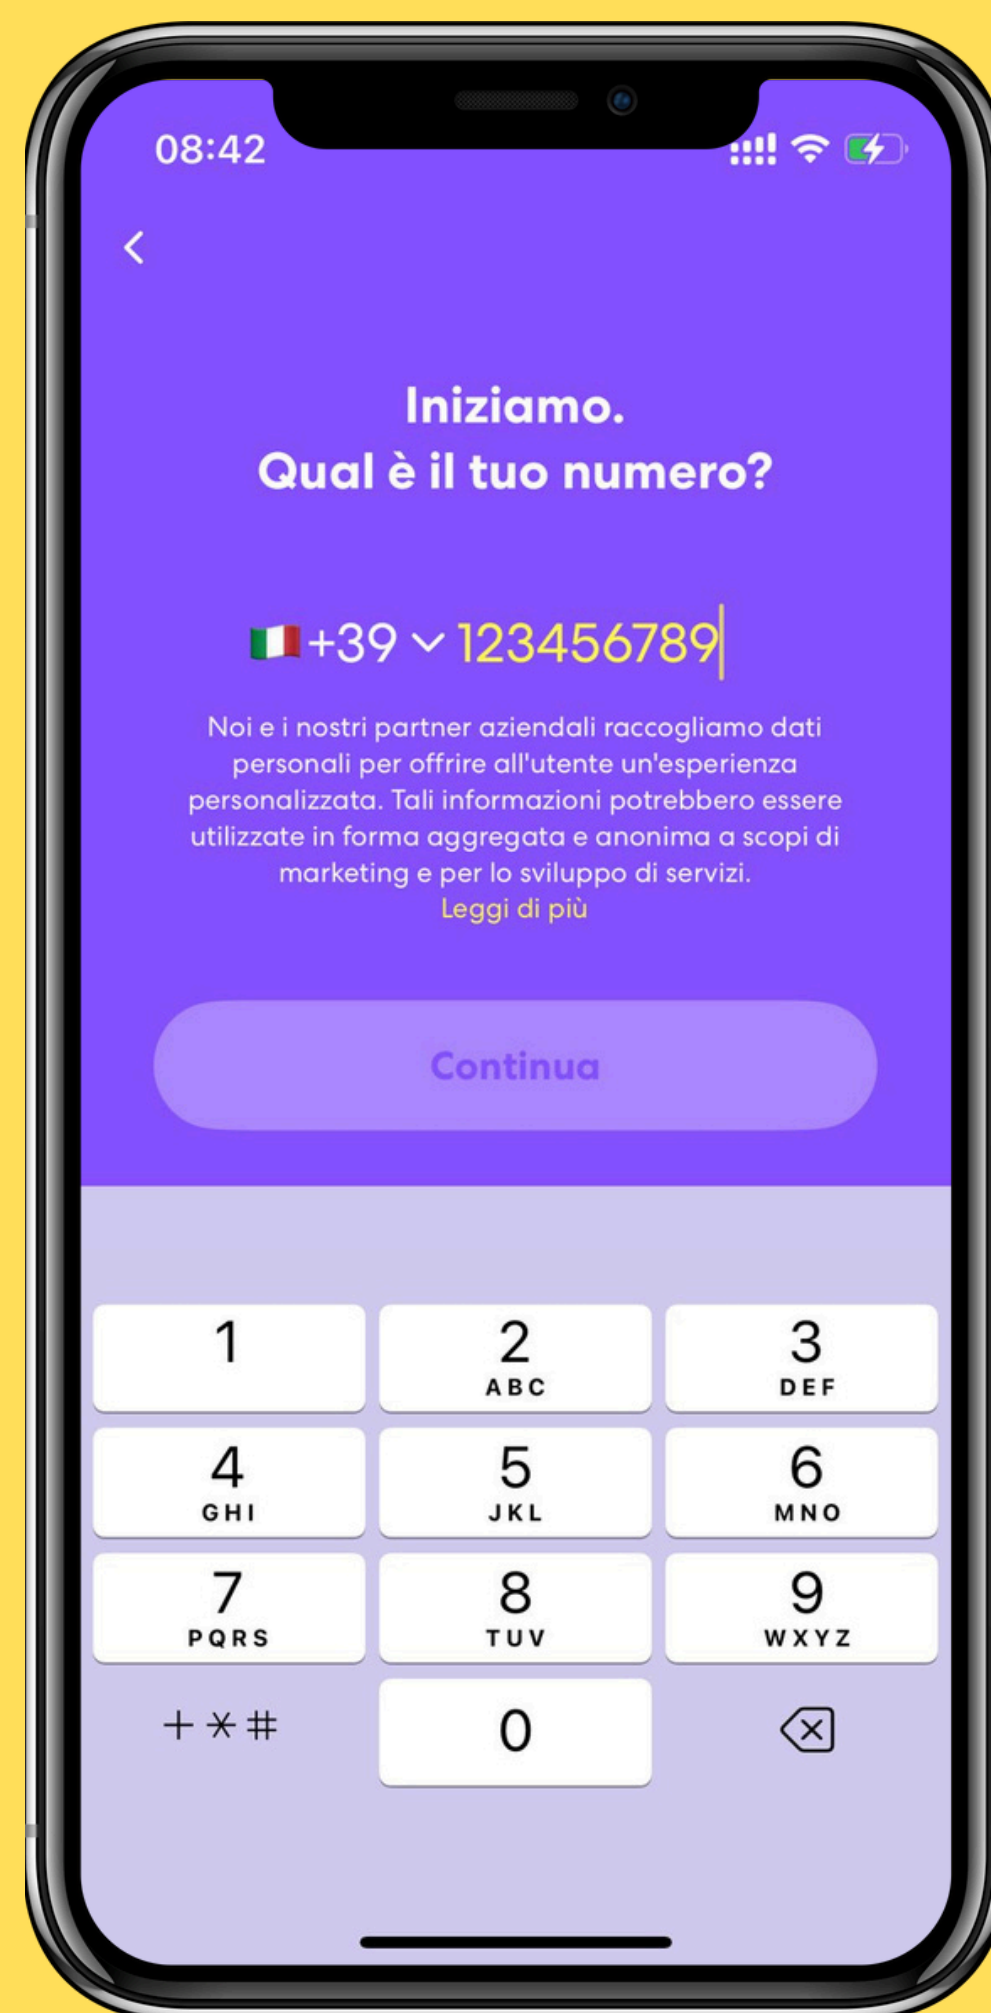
08:42

<

Iniziamo.
Qual è il tuo numero?

+39 123456789

Noi e i nostri partner aziendali raccogliamo dati personali per offrire all'utente un'esperienza personalizzata. Tali informazioni potrebbero essere utilizzate in forma aggregata e anonima a scopi di marketing e per lo sviluppo di servizi.
Leggi di più

Continua

1
2 ABC
3 DEF
4 GHI
5 JKL
6 MNO
7 PQRS
8 TUV
9 WXYZ
+ * #
0